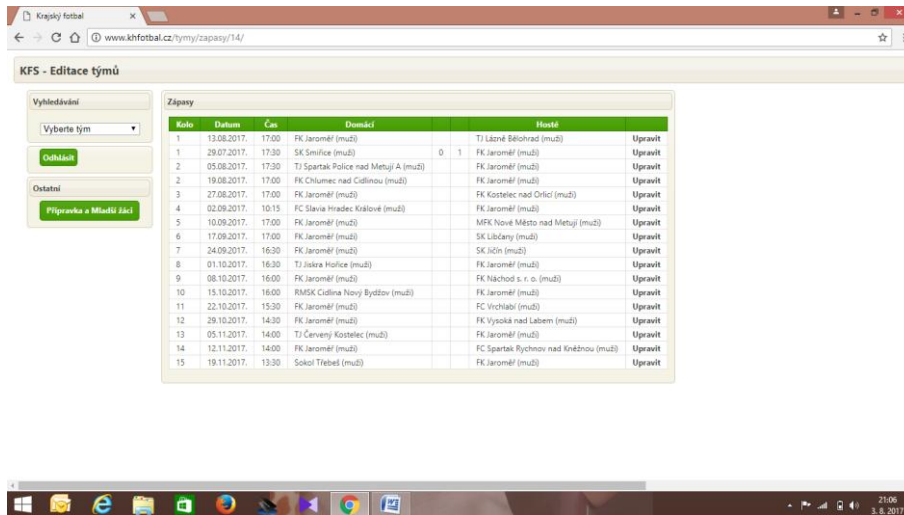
Krajský fotbal

www.khfotbal.cz/tymy/zapasy/14/

KFS - Editace týmů

Vyhledávání

Vyberte tým

Odhlásit

Ostatní

Přípravka a Mladší žáci

Zápasy

| Kolo | Datum | Čas | Domácí | | | Hosté | |
|---|---|---|---|---|---|---|---|
| 1 | 13.08.2017. | 17:00 | FK Jaroměř (muži) | | | TJ Lázně Bělohrad (muži) | Upravit |
| 1 | 29.07.2017. | 17:30 | SK Smiřice (muži) | 0 | 1 | FK Jaroměř (muži) | Upravit |
| 2 | 05.08.2017. | 17:30 | TJ Spartak Police nad Metují A (muži) | | | FK Jaroměř (muži) | Upravit |
| 2 | 19.08.2017. | 17:00 | FK Chlumec nad Cidlinou (muži) | | | FK Jaroměř (muži) | Upravit |
| 3 | 27.08.2017. | 17:00 | FK Jaroměř (muži) | | | FK Kostelec nad Orlicí (muži) | Upravit |
| 4 | 02.09.2017. | 10:15 | FC Slavia Hradec Králové (muži) | | | FK Jaroměř (muži) | Upravit |
| 5 | 10.09.2017. | 17:00 | FK Jaroměř (muži) | | | MFK Nové Město nad Metují (muži) | Upravit |
| 6 | 17.09.2017. | 17:00 | FK Jaroměř (muži) | | | SK Libčany (muži) | Upravit |
| 7 | 24.09.2017. | 16:30 | FK Jaroměř (muži) | | | SK Jičín (muži) | Upravit |
| 8 | 01.10.2017. | 16:30 | TJ Jiskra Hořice (muži) | | | FK Jaroměř (muži) | Upravit |
| 9 | 08.10.2017. | 16:00 | FK Jaroměř (muži) | | | FK Náchod s. r. o. (muži) | Upravit |
| 10 | 15.10.2017. | 16:00 | RMSK Cidlina Nový Bydžov (muži) | | | FK Jaroměř (muži) | Upravit |
| 11 | 22.10.2017. | 15:30 | FK Jaroměř (muži) | | | FC Vrchlabí (muži) | Upravit |
| 12 | 29.10.2017. | 14:30 | FK Jaroměř (muži) | | | FK Vysoká nad Labem (muži) | Upravit |
| 13 | 05.11.2017. | 14:00 | TJ Červený Kostelec (muži) | | | FK Jaroměř (muži) | Upravit |
| 14 | 12.11.2017. | 14:00 | FK Jaroměř (muži) | | | FC Spartak Rychnov nad Kněžnou (muži) | Upravit |
| 15 | 19.11.2017. | 13:30 | Sokol Třebeš (muži) | | | FK Jaroměř (muži) | Upravit |

21:06
3. 8. 2017